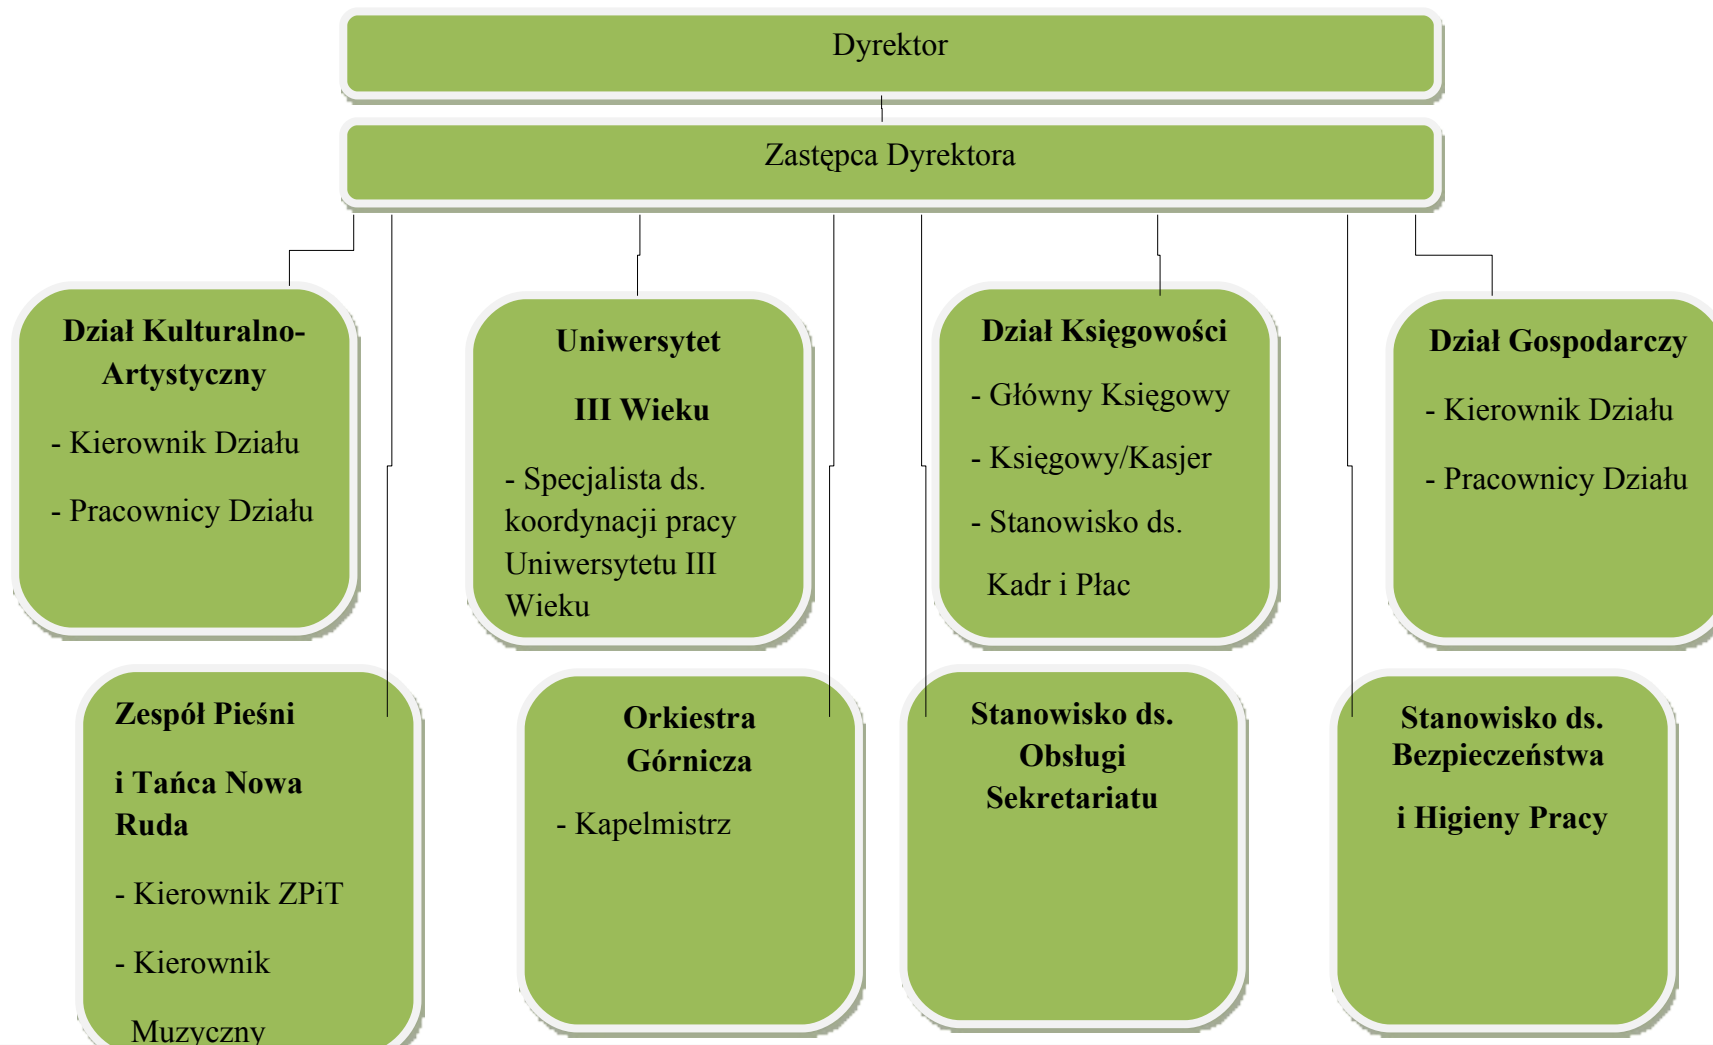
Dyrektor

Zastępca Dyrektora

Dział Kulturalno-Artystyczny

- Kierownik Działu

- Pracownicy Działu

Uniwersytet

III Wieku

- Specjalista ds. koordynacji pracy Uniwersytetu III Wieku

Dział Księgowości

- Główny Księgowy

- Księgowy/Kasjer

- Stanowisko ds.

Kadr i Płac

Dział Gospodarczy

- Kierownik Działu

- Pracownicy Działu

Zespół Pieśni

i Tańca Nowa Ruda

- Kierownik ZPiT

- Kierownik

Muzyczny

Orkiestra Górnicza

- Kapelmistrz

Stanowisko ds. Obsługi Sekretariatu

Stanowisko ds. Bezpieczeństwa

i Higieny Pracy